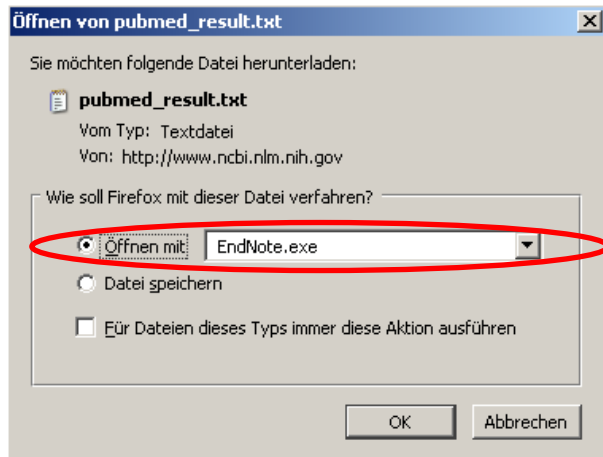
Öffnen von pubmed_result.txt

Sie möchten folgende Datei herunterladen:

pubmed_result.txt

Vom Typ: Textdatei

Von: http://www.ncbi.nlm.nih.gov

Wie soll Firefox mit dieser Datei verfahren?

Öffnen mit EndNote.exe

Datei speichern

Für Dateien dieses Typs immer diese Aktion ausführen

OK

Abbrechen